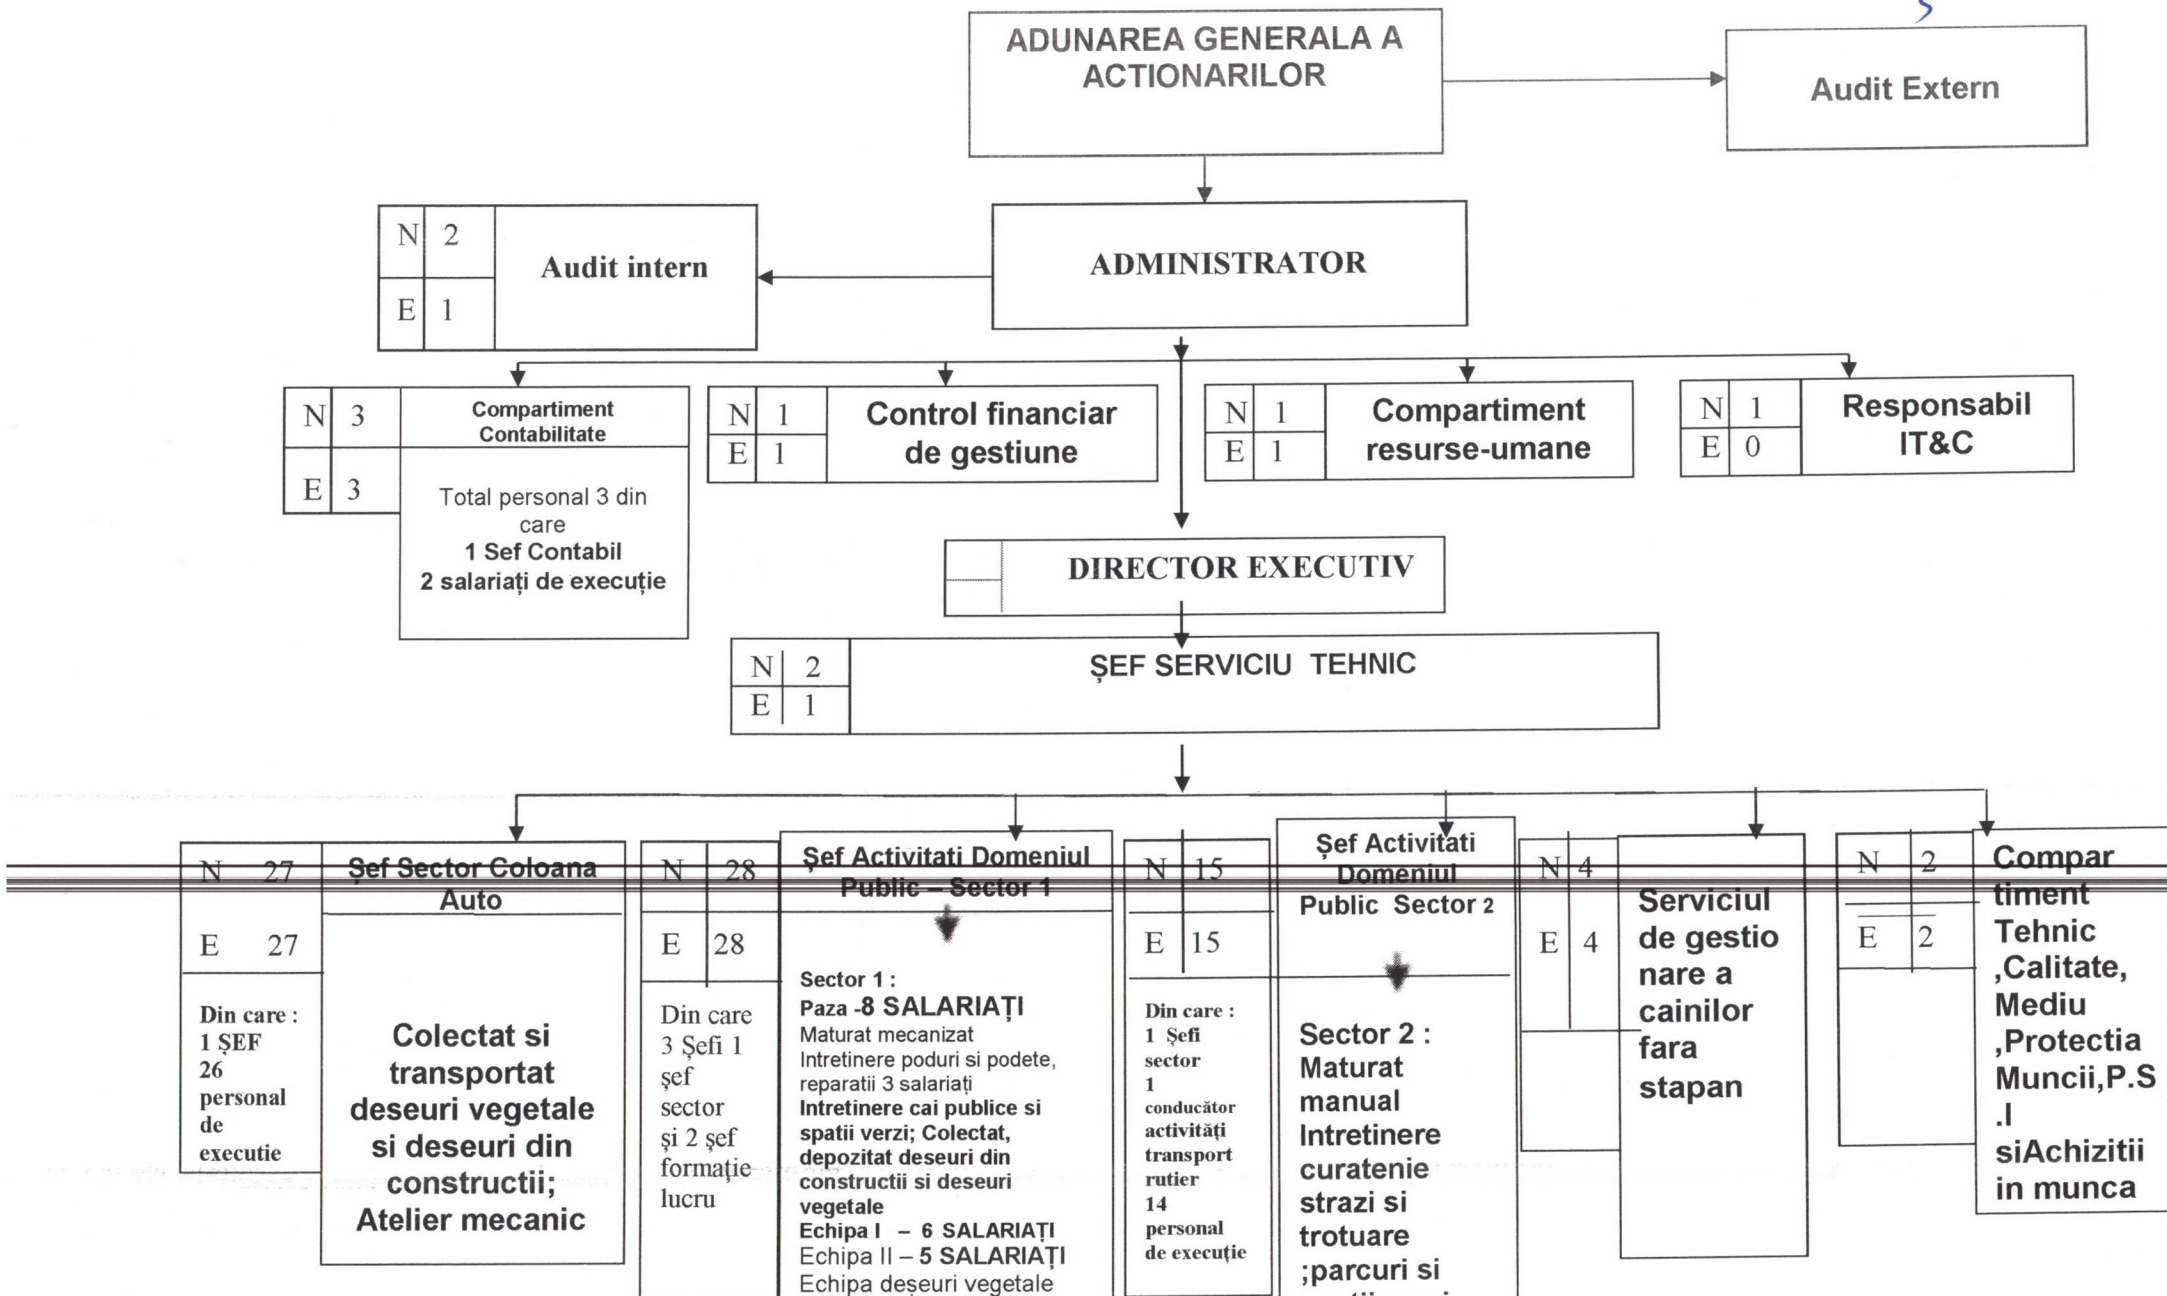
ADUNAREA GENERALA A ACTIONARILOR

Audit Extern

| N | 2 |
|---|---|
| E | 1 |

Audit intern

ADMINISTRATOR

| N | 3 |
|---|---|
| E | 3 |

Compartiment Contabilitate

Total personal 3 din care
1 Sef Contabil
2 salariați de execuție

| N | 1 |
|---|---|
| E | 1 |

Control financiar de gestiune

| N | 1 |
|---|---|
| E | 1 |

Compartiment resurse-umane

| N | 1 |
|---|---|
| E | 0 |

Responsabil IT&C

DIRECTOR EXECUTIV

| N | 2 |
|---|---|
| E | 1 |

ȘEF SERVICIU TEHNIC

| N | 27 |
|---|---|
| E | 27 |

Din care : 1 ȘEF 26 personal de executie

Șef Sector Coloana Auto

Colectat si transportat deseuri vegetale si deseuri din constructii; Atelier mecanic

| N | 28 |
|---|---|
| E | 28 |

Din care 3 Șefi 1 șef sector și 2 șef formație lucru

Șef Activitati Domeniul Public – Sector 1

Sector 1 :
Paza -8 SALARIAȚI
Maturat mecanizat
Intretinere poduri si podete, reparatii 3 salariați
Intretinere cai publice si spatii verzi; Colectat, depozitat deseuri din constructii si deseuri vegetale
Echipa I – 6 SALARIAȚI
Echipa II – 5 SALARIAȚI
Echipa deșeuri vegetale

| N | 15 |
|---|---|
| E | 15 |

Din care : 1 Șefi sector 1 conducător activități transport rutier 14 personal de execuție

Șef Activitati Domeniul Public Sector 2

Sector 2 : Maturat manual Intretinere curatenie strazi si trotuare ;parcuri si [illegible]

| N | 4 |
|---|---|
| E | 4 |

Serviciul de gestionare a cainilor fara stapan

| N | 2 |
|---|---|
| E | 2 |

Compartiment Tehnic ,Calitate, Mediu ,Protectia Muncii,P.S.I siAchizitii in munca